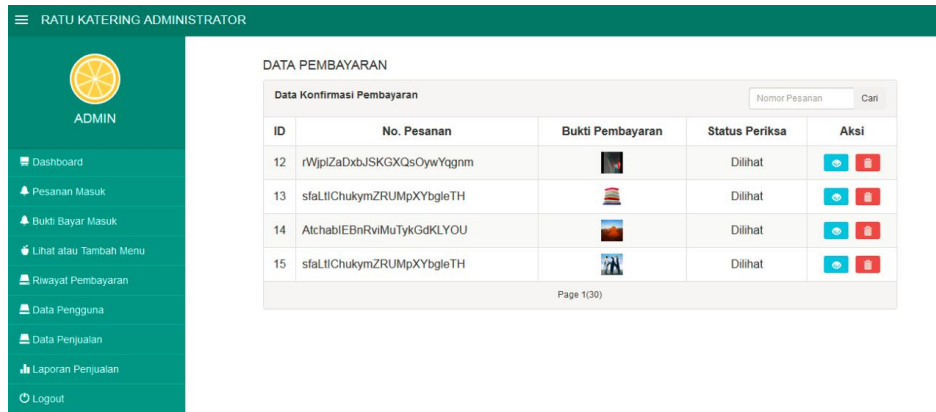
RATU KATERING ADMINISTRATOR

ADMIN

Dashboard
Pesanan Masuk
Bukti Bayar Masuk
Lihat atau Tambah Menu
Riwayat Pembayaran
Data Pengguna
Data Penjualan
Laporan Penjualan
Logout

DATA PEMBAYARAN

Data Konfirmasi Pembayaran

Nomor Pesanan Cari

| ID | No. Pesanan | Bukti Pembayaran | Status Periksa | Aksi |
|---|---|---|---|---|
| 12 | rWjplZaDxbJSKGXQsOywYqgnm | | Dilihat | |
| 13 | sfaLtlChukymZRUMpXYbgleTH | | Dilihat | |
| 14 | AtchablEBnRviMuTykGdKLYOU | | Dilihat | |
| 15 | sfaLtlChukymZRUMpXYbgleTH | | Dilihat | |

Page 1(30)